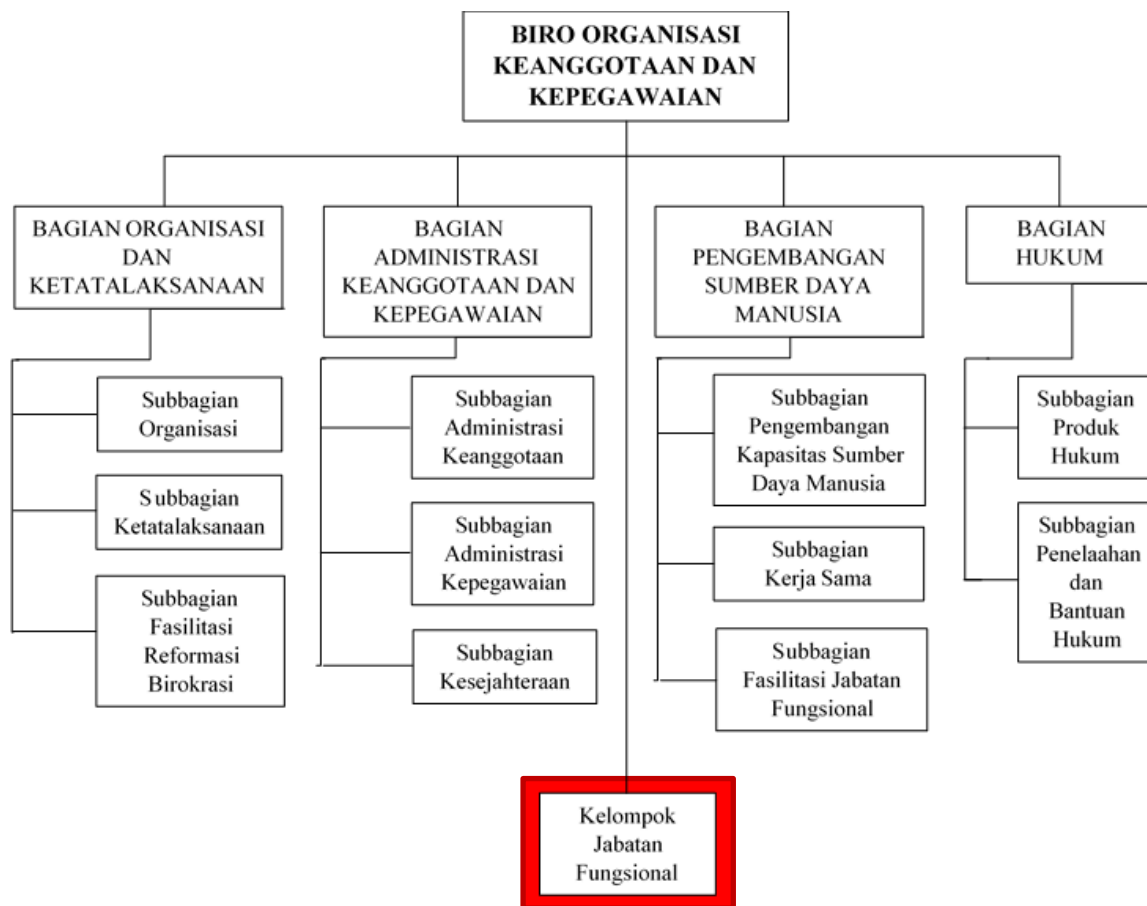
BIRO ORGANISASI KEANGGOTAAN DAN KEPEGAWAIAN

BAGIAN ORGANISASI DAN KETATALAKSANAAN

Subbagian Organisasi

S ubbagian Ketatalaksanaan

Subbagian Fasilitasi Reformasi Birokrasi

BAGIAN ADMINISTRASI KEANGGOTAAN DAN KEPEGAWAIAN

Subbagian Administrasi Keanggotaan

Subbagian Administrasi Kepegawaian

Subbagian Kesejahteraan

BAGIAN PENGEMBANGAN SUMBER DAYA MANUSIA

Subbagian Pengembangan Kapasitas Sumber Daya Manusia

Subbagian Kerja Sama

Subbagian Fasilitasi Jabatan Fungsional

BAGIAN HUKUM

Subbagian Produk Hukum

Subbagian Penelaahan dan Bantuan Hukum

Kelompok Jabatan Fungsional